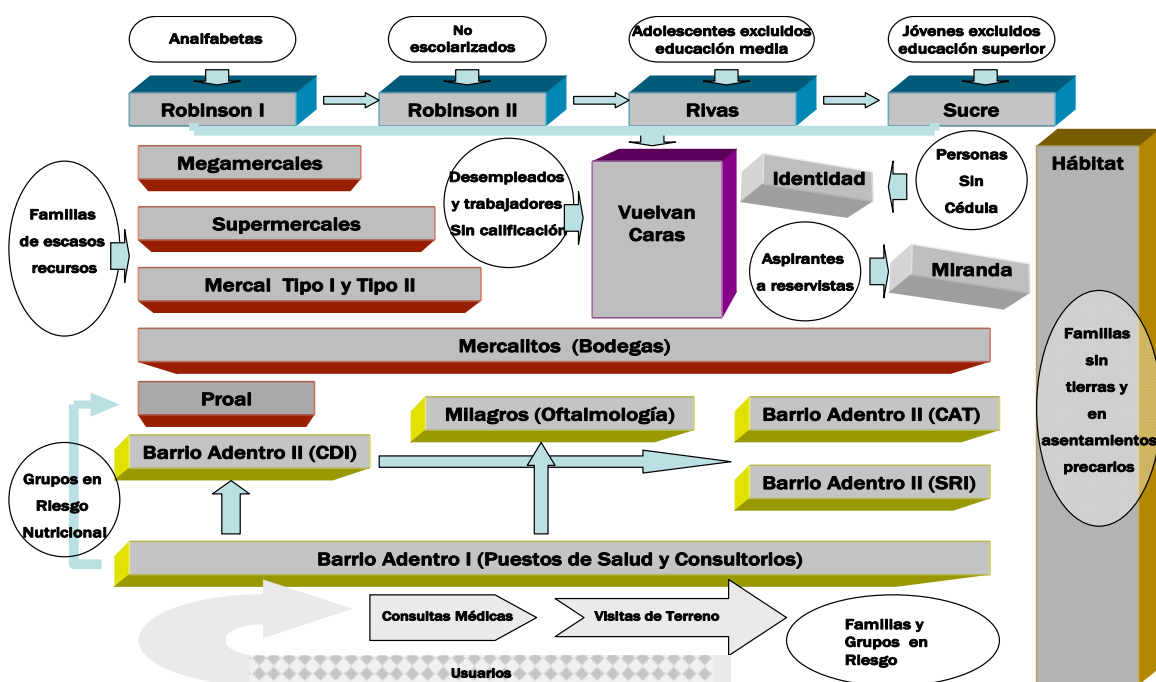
Analfabetas

No escolarizados

Adolescentes excluidos educación media

Jóvenes excluidos educación superior

Robinson I

Robinson II

Rivas

Sucre

Megamercales

Supermercales

Mercal Tipo I y Tipo II

Familias de escasos recursos

Desempleados y trabajadores Sin calificación

Vuelvan Caras

Identidad

Personas Sin Cédula

Aspirantes a reservistas

Miranda

Hábitat

Mercalitos (Bodegas)

Proal

Milagros (Oftalmología)

Barrio Adentro II (CAT)

Barrio Adentro II (CDI)

Barrio Adentro II (SRI)

Grupos en Riesgo Nutricional

Familias sin tierras y en asentamientos precarios

Barrio Adentro I (Puestos de Salud y Consultorios)

Consultas Médicas

Visitas de Terreno

Familias y Grupos en Riesgo

Usuarios